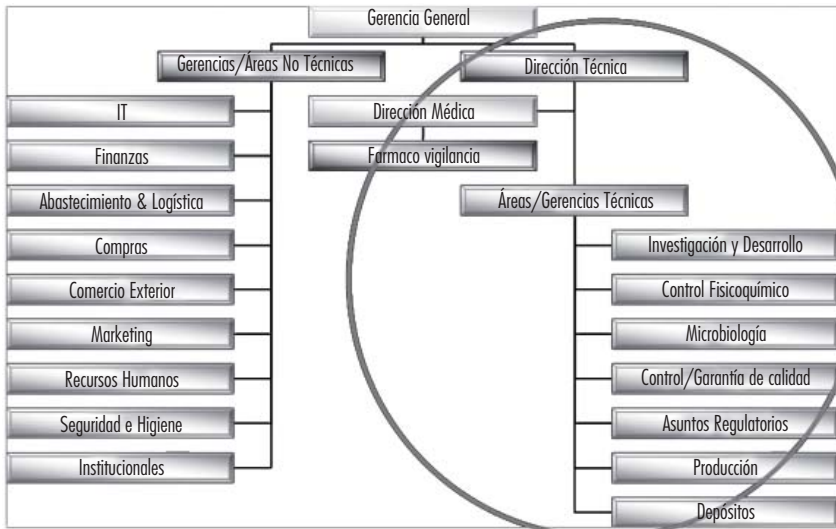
Gerencia General

Gerencias/Áreas No Técnicas

Dirección Técnica

IT

Finanzas

Abastecimiento & Logística

Compras

Comercio Exterior

Marketing

Recursos Humanos

Seguridad e Higiene

Institucionales

Dirección Médica

Farmaco vigilancia

Áreas/Gerencias Técnicas

Investigación y Desarrollo

Control Fisicoquímico

Microbiología

Control/Garantía de calidad

Asuntos Regulatorios

Producción

Depósitos